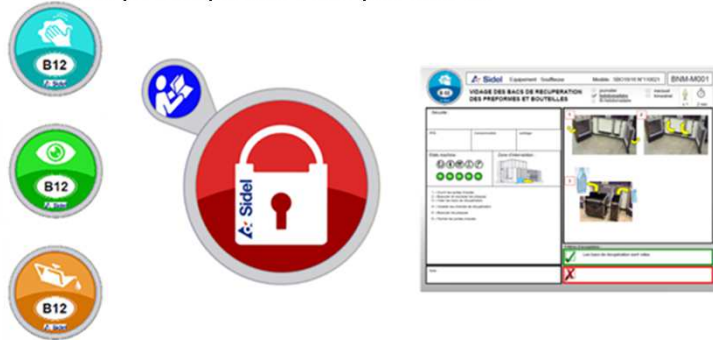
B12
Sidel

B12
Sidel

B12
Sidel

Sidel

B12
Sidel
Equipement: Souffleuse
Modèle: SBO10/10 N°11021
BNM-M001
VIDAGE DES BACS DE RECUPERATION DES PREFORMES ET BOUTEILLES
journalier
hebdomadaire
bi-hebdomadaire
mensuel
trimestriel
Sécurité
EPI
Consommables
outillage
Etats machine
Zone d'intervention
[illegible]
Les bacs de récupération sont vides